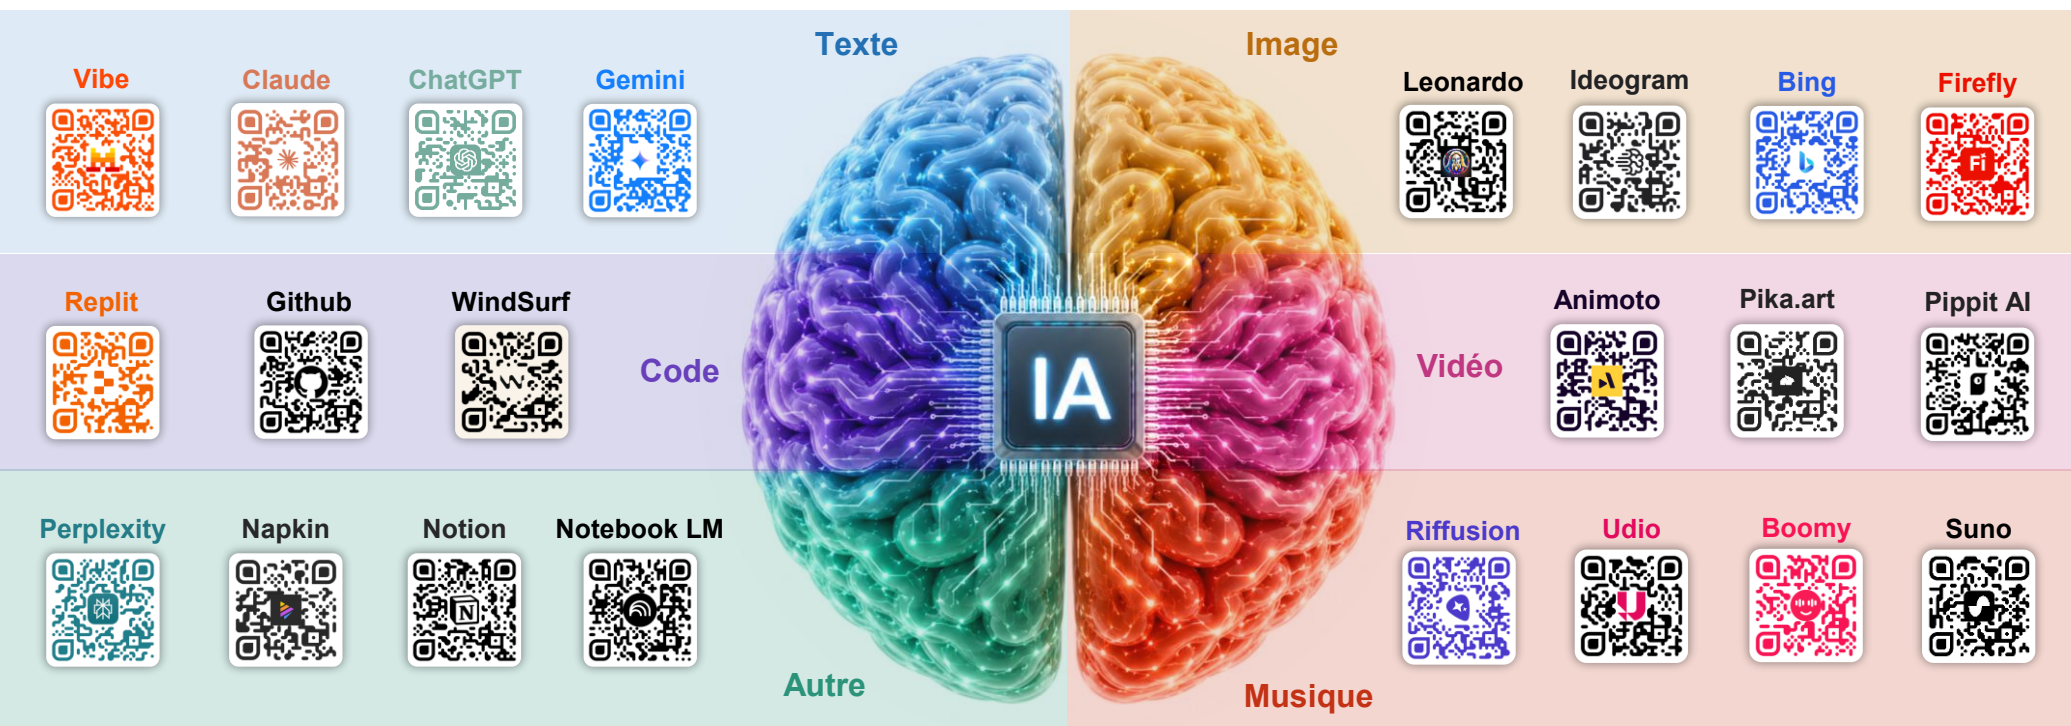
Texte

Vibe

Claude

ChatGPT

Gemini

Image

Leonardo

Ideogram

Bing

Firefly

Fi

Replit

Github

WindSurf

Code

IA

Vidéo

Animoto

Pika.art

Pippit AI

Perplexity

Napkin

Notion

Notebook LM

Autre

Riffusion

Udio

Boomy

Suno

Musique